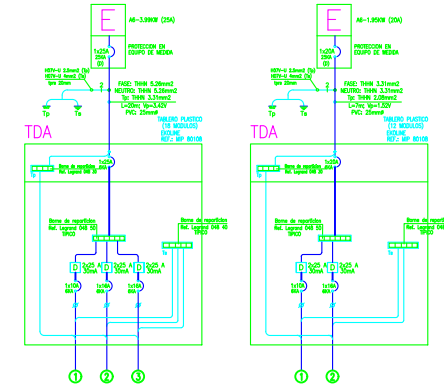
E

AE-3.00KW (25A)

1x25A
20kA

PROTECCION EN
EQUIPO DE MEDIDA

H07V-U 6.0mm2 (Ta)
H07V-U 4mm2 (Tp)
tpe 20mm

FASE: THHN 5.26mm2
NEUTRO: THHN 5.26mm2
Tp: THHN 3.31mm2
L=20m; Vp=3.42V
PVC: 25mm0

Tp
Ta

TDA

TABLERO PLASTICO
(16 MODULOS)
EXOLINE
REF: MP 60406

1x25A
6kA

Borne de repartición
Ref. Legrand 048 30

Borne de repartición
Ref. Legrand 048 30
TIRCO

Borne de repartición
Ref. Legrand 048 40
TIRCO

2x25 A
30mA
2x25 A
30mA
2x25 A
30mA

1x10A
6kA
1x16A
6kA
1x16A
6kA

1
2
3

E

AE-1.95KW (20A)

1x20A
20kA

PROTECCION EN
EQUIPO DE MEDIDA

H07V-U 6.0mm2 (Ta)
H07V-U 4mm2 (Tp)
tpe 20mm

FASE: THHN 3.31mm2
NEUTRO: THHN 3.31mm2
Tp: THHN 2.08mm2
L=7m; Vp=1.52V
PVC: 25mm0

Tp
Ta

TDA

TABLERO PLASTICO
(12 MODULOS)
EXOLINE
REF: MP 60406

1x20A
6kA

Borne de repartición
Ref. Legrand 048 30

Borne de repartición
Ref. Legrand 048 30
TIRCO

Borne de repartición
Ref. Legrand 048 40
TIRCO

2x25 A
30mA
2x25 A
30mA

1x10A
6kA
1x16A
6kA

1
2